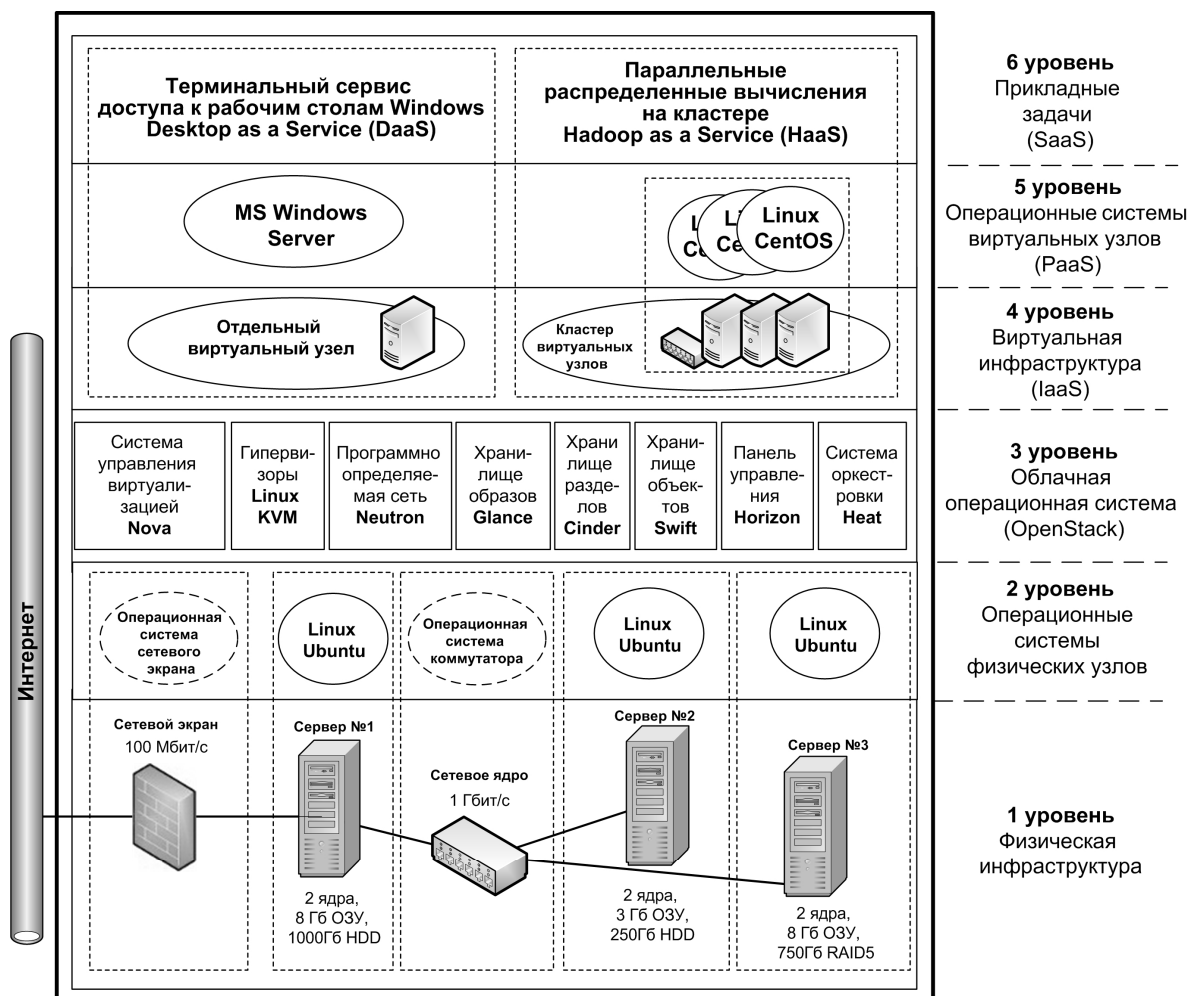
Терминальный сервис доступа к рабочим столам Windows Desktop as a Service (DaaS)

Параллельные распределенные вычисления на кластере Hadoop as a Service (HaaS)

6 уровень
Прикладные задачи
(SaaS)

MS Windows Server

L Ce L Ce Linux CentOS

5 уровень
Операционные системы виртуальных узлов
(PaaS)

Отдельный виртуальный узел

Кластер виртуальных узлов

4 уровень
Виртуальная инфраструктура
(IaaS)

Система управления виртуализацией Nova

Гипервизоры Linux KVM

Программно определяемая сеть Neutron

Хранилище образов Glance

Хранилище разделов Cinder

Хранилище объектов Swift

Панель управления Horizon

Система оркестровки Heat

3 уровень
Облачная операционная система
(OpenStack)

Операционная система сетевого экрана

Linux Ubuntu

Операционная система коммутатора

Linux Ubuntu

Linux Ubuntu

2 уровень
Операционные системы физических узлов

Интернет

Сетевой экран
100 Мбит/с

Сервер №1
2 ядра, 8 Гб ОЗУ, 1000Гб HDD

Сетевое ядро
1 Гбит/с

Сервер №2
2 ядра, 3 Гб ОЗУ, 250Гб HDD

Сервер №3
2 ядра, 8 Гб ОЗУ, 750Гб RAID5

1 уровень
Физическая инфраструктура